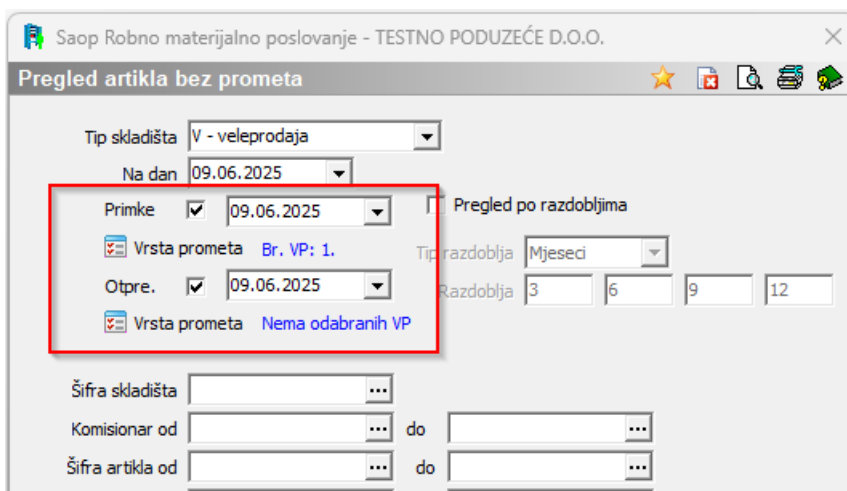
Saop Robno materijalno poslovanje - TESTNO PODUZEĆE D.O.O.

Pregled artikla bez prometa

Tip skladišta V - veleprodaja

Na dan 09.06.2025

Primke ☑ 09.06.2025

Vrsta prometa Br. VP: 1.

Otpre. ☑ 09.06.2025

Vrsta prometa Nema odabranih VP

Pregled po razdobljima

Tip razdoblja Mjeseci

Razdoblja 3 6 9 12

Šifra skladišta ...

Komisionar od ... do ...

Šifra artikla od ... do ...